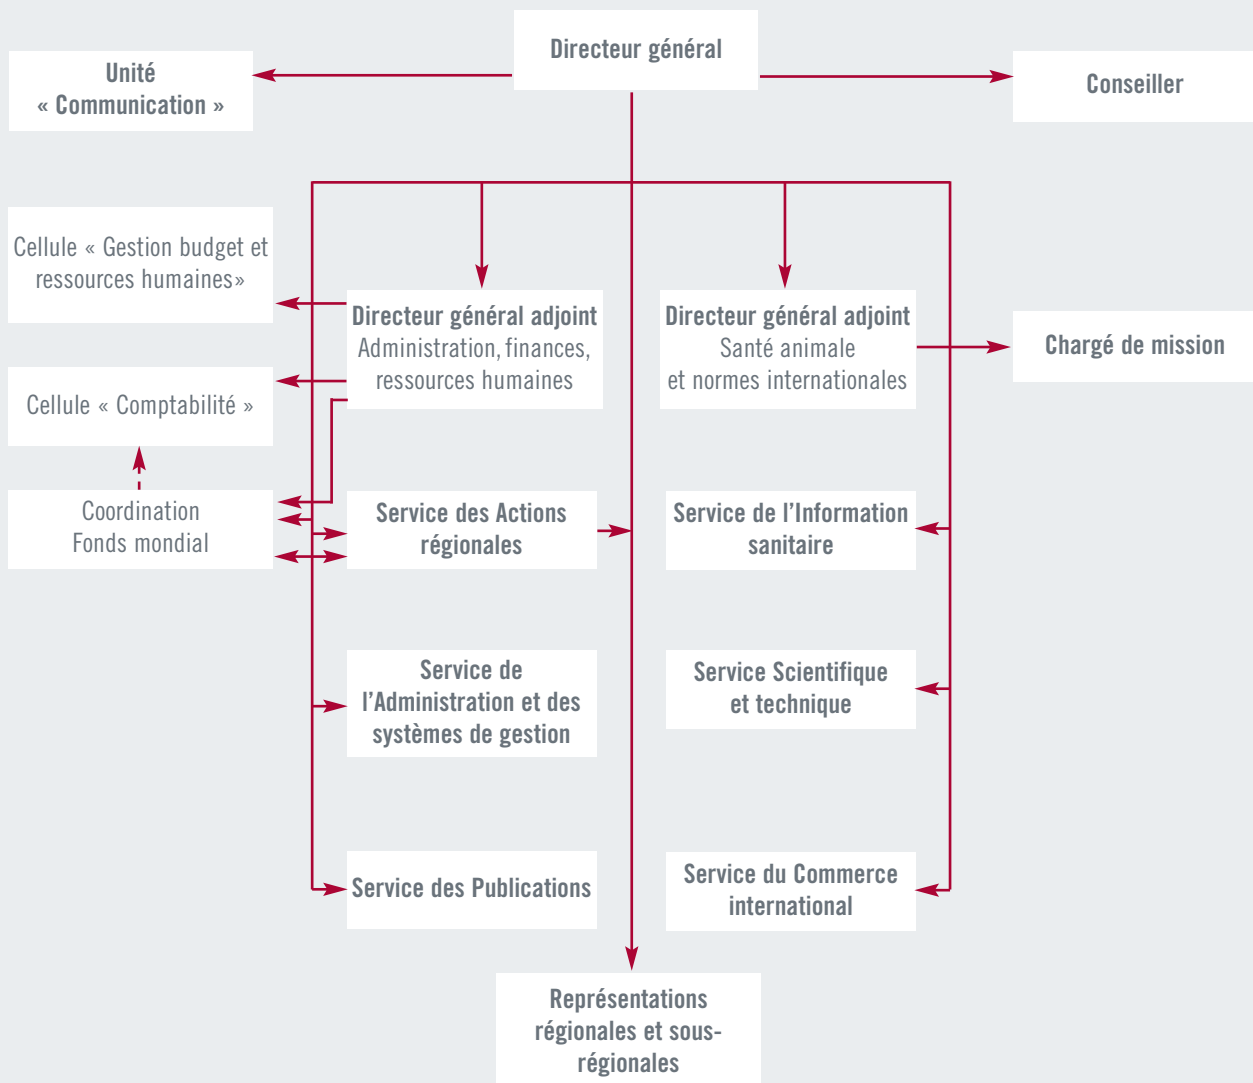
Directeur général

Unité « Communication »

Conseiller

Cellule « Gestion budget et ressources humaines»

Directeur général adjoint
Administration, finances, ressources humaines

Directeur général adjoint
Santé animale et normes internationales

Chargé de mission

Cellule « Comptabilité »

Coordination Fonds mondial

Service des Actions régionales

Service de l'Information sanitaire

Service de l'Administration et des systèmes de gestion

Service Scientifique et technique

Service des Publications

Service du Commerce international

Représentations régionales et sous-régionales